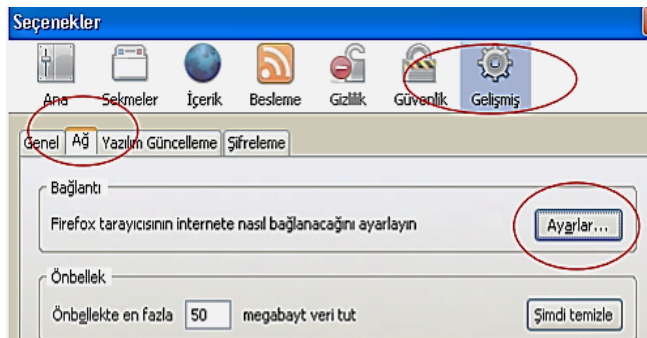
Seçenekler

Ana Sekmeler İçerik Besleme Gizlilik Güvenlik Gelişmiş

Genel Ağ Yazılım Güncelleme Şifreleme

Bağlantı

Firefox tarayıcısının internete nasıl bağlanacağını ayarlayın

Ayarlar...

Önbellek

Önbellekte en fazla 50 megabayt veri tut

Şimdi temizle